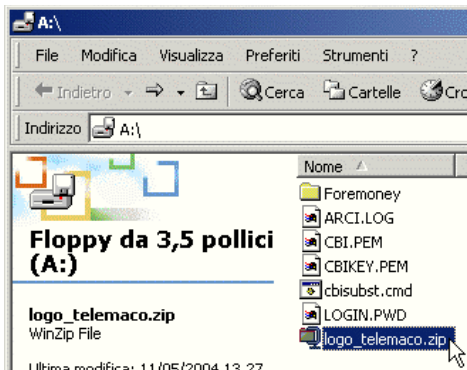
A:\

File Modifica Visualizza Preferiti Strumenti ?

Indietro Cerca Cartelle Cro

Indirizzo A:\

Floppy da 3,5 pollici (A:)

logo_telemaco.zip
WinZip File

Ultima modifica: 11/05/2004 13.27

Nome

Foremoney
ARCI.LOG
CBI.PEM
CBIKEY.PEM
cbisubst.cmd
LOGIN.PWD
logo_telemaco.zip